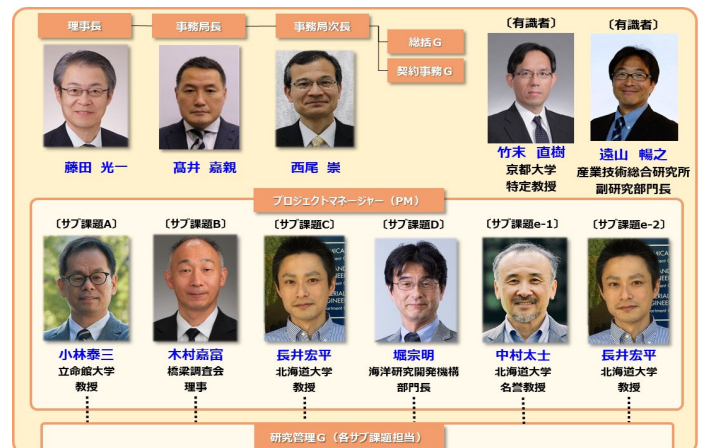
理事長

藤田 光一

事務局長

髙井 嘉親

事務局次長

西尾 崇

総括G

契約事務G

〔有識者〕

竹末 直樹
京都大学
特定教授

〔有識者〕

遠山 暢之
産業技術総合研究所
副研究部門長

プロジェクトマネージャー（PM）

〔サブ課題A〕

小林泰三
立命館大学
教授

〔サブ課題B〕

木村嘉富
橋梁調査会
理事

〔サブ課題C〕

長井宏平
北海道大学
教授

〔サブ課題D〕

堀宗明
海洋研究開発機構
部門長

〔サブ課題e-1〕

中村太士
北海道大学
名誉教授

〔サブ課題e-2〕

長井宏平
北海道大学
教授

研究管理G（各サブ課題担当）